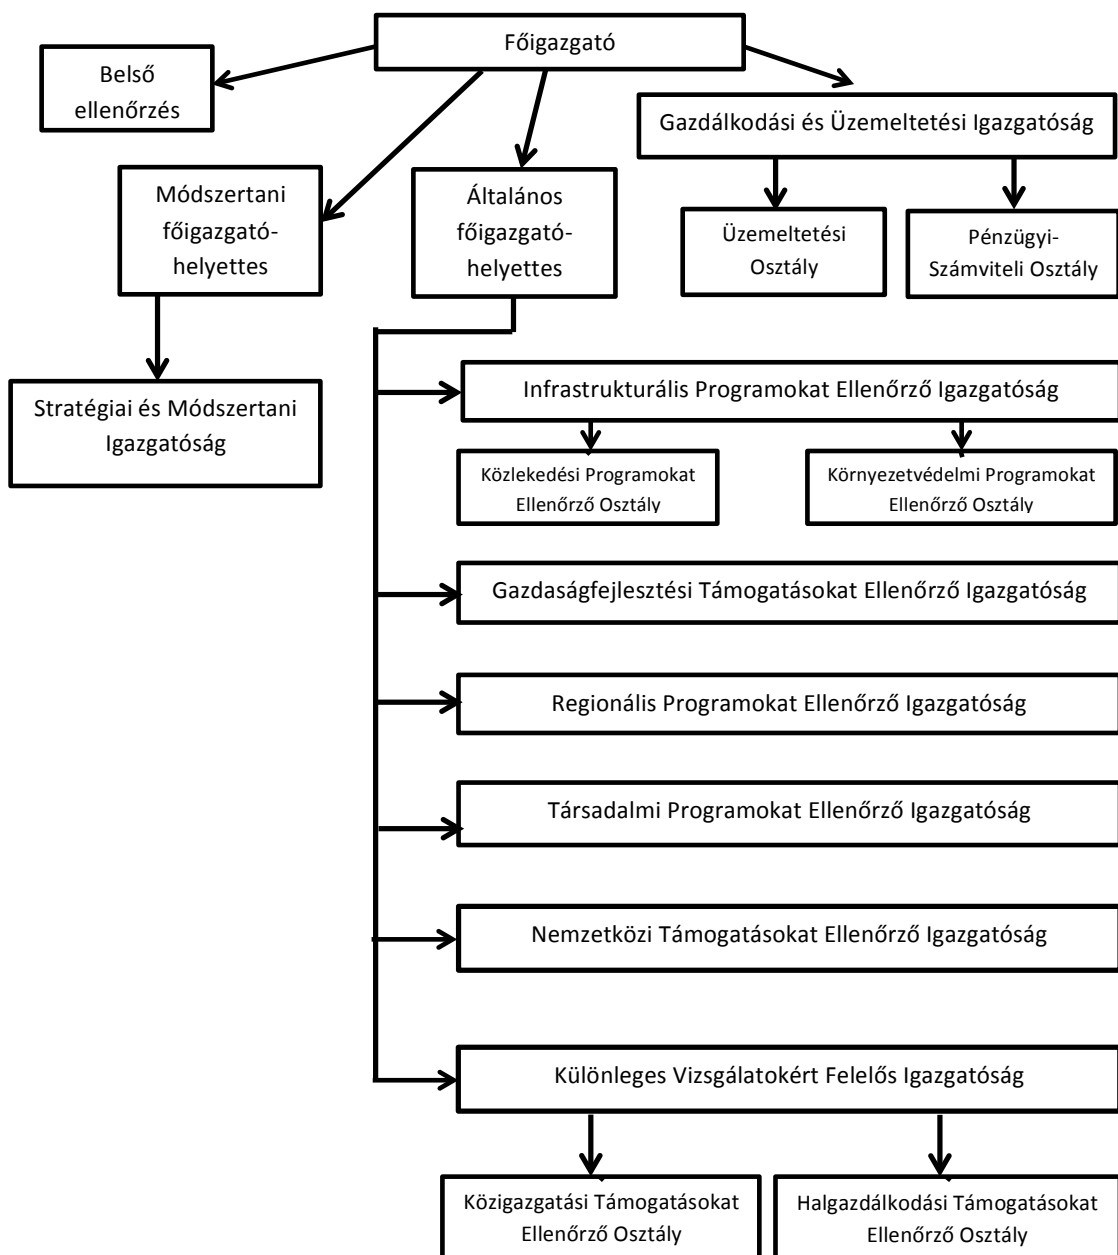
Főigazgató

Belső ellenőrzés

Gazdálkodási és Üzemeltetési Igazgatóság

Módszertani főigazgató-helyettes

Általános főigazgató-helyettes

Üzemeltetési Osztály

Pénzügyi-Számviteli Osztály

Stratégiai és Módszertani Igazgatóság

Infrastrukturális Programokat Ellenőrző Igazgatóság

Közlekedési Programokat Ellenőrző Osztály

Környezetvédelmi Programokat Ellenőrző Osztály

Gazdaságfejlesztési Támogatásokat Ellenőrző Igazgatóság

Regionális Programokat Ellenőrző Igazgatóság

Társadalmi Programokat Ellenőrző Igazgatóság

Nemzetközi Támogatásokat Ellenőrző Igazgatóság

Különleges Vizsgálatokért Felelős Igazgatóság

Közigazgatási Támogatásokat Ellenőrző Osztály

Halgazdálkodási Támogatásokat Ellenőrző Osztály